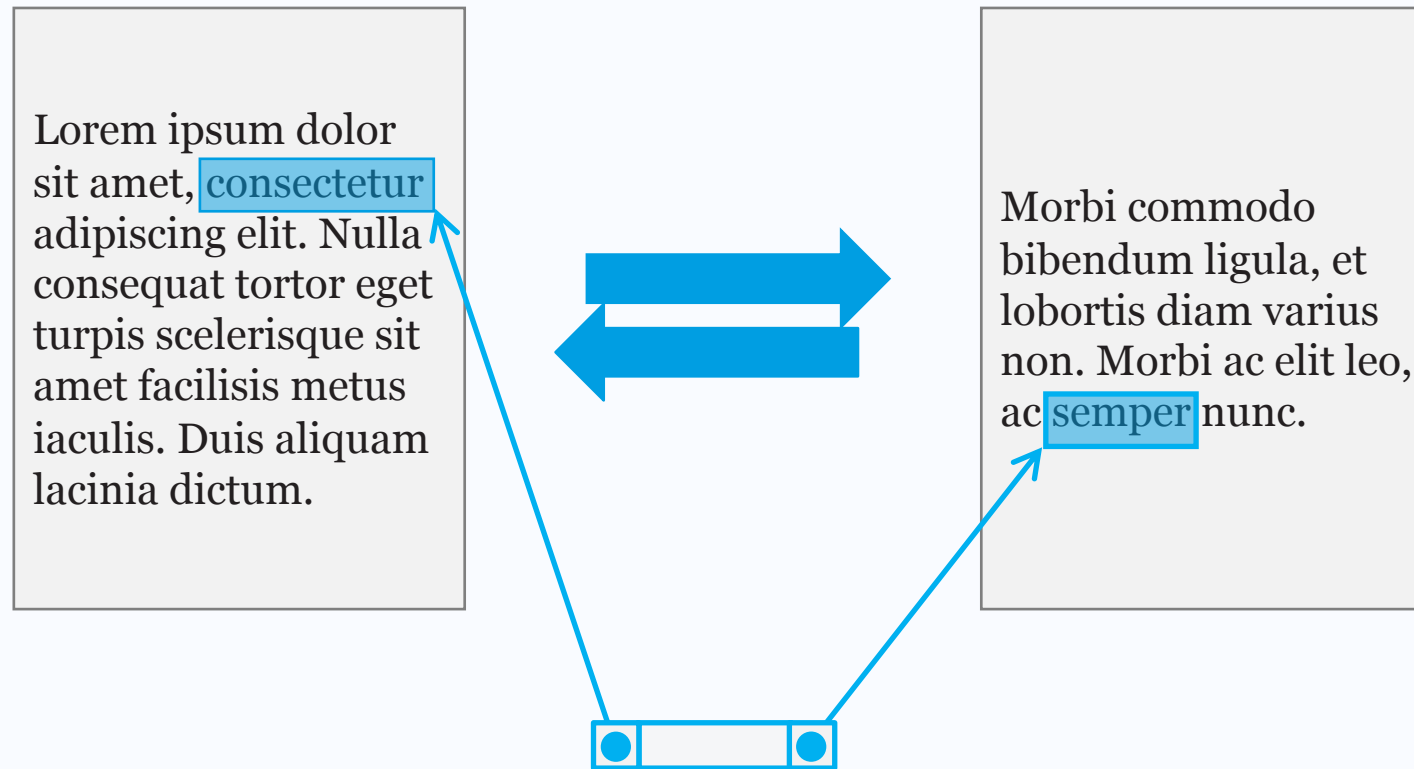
Lorem ipsum dolor sit amet, consectetur adipiscing elit. Nulla consequat tortor eget turpis scelerisque sit amet facilisis metus iaculis. Duis aliquam lacinia dictum.

Morbi commodo bibendum ligula, et lobortis diam varius non. Morbi ac elit leo, ac semper nunc.